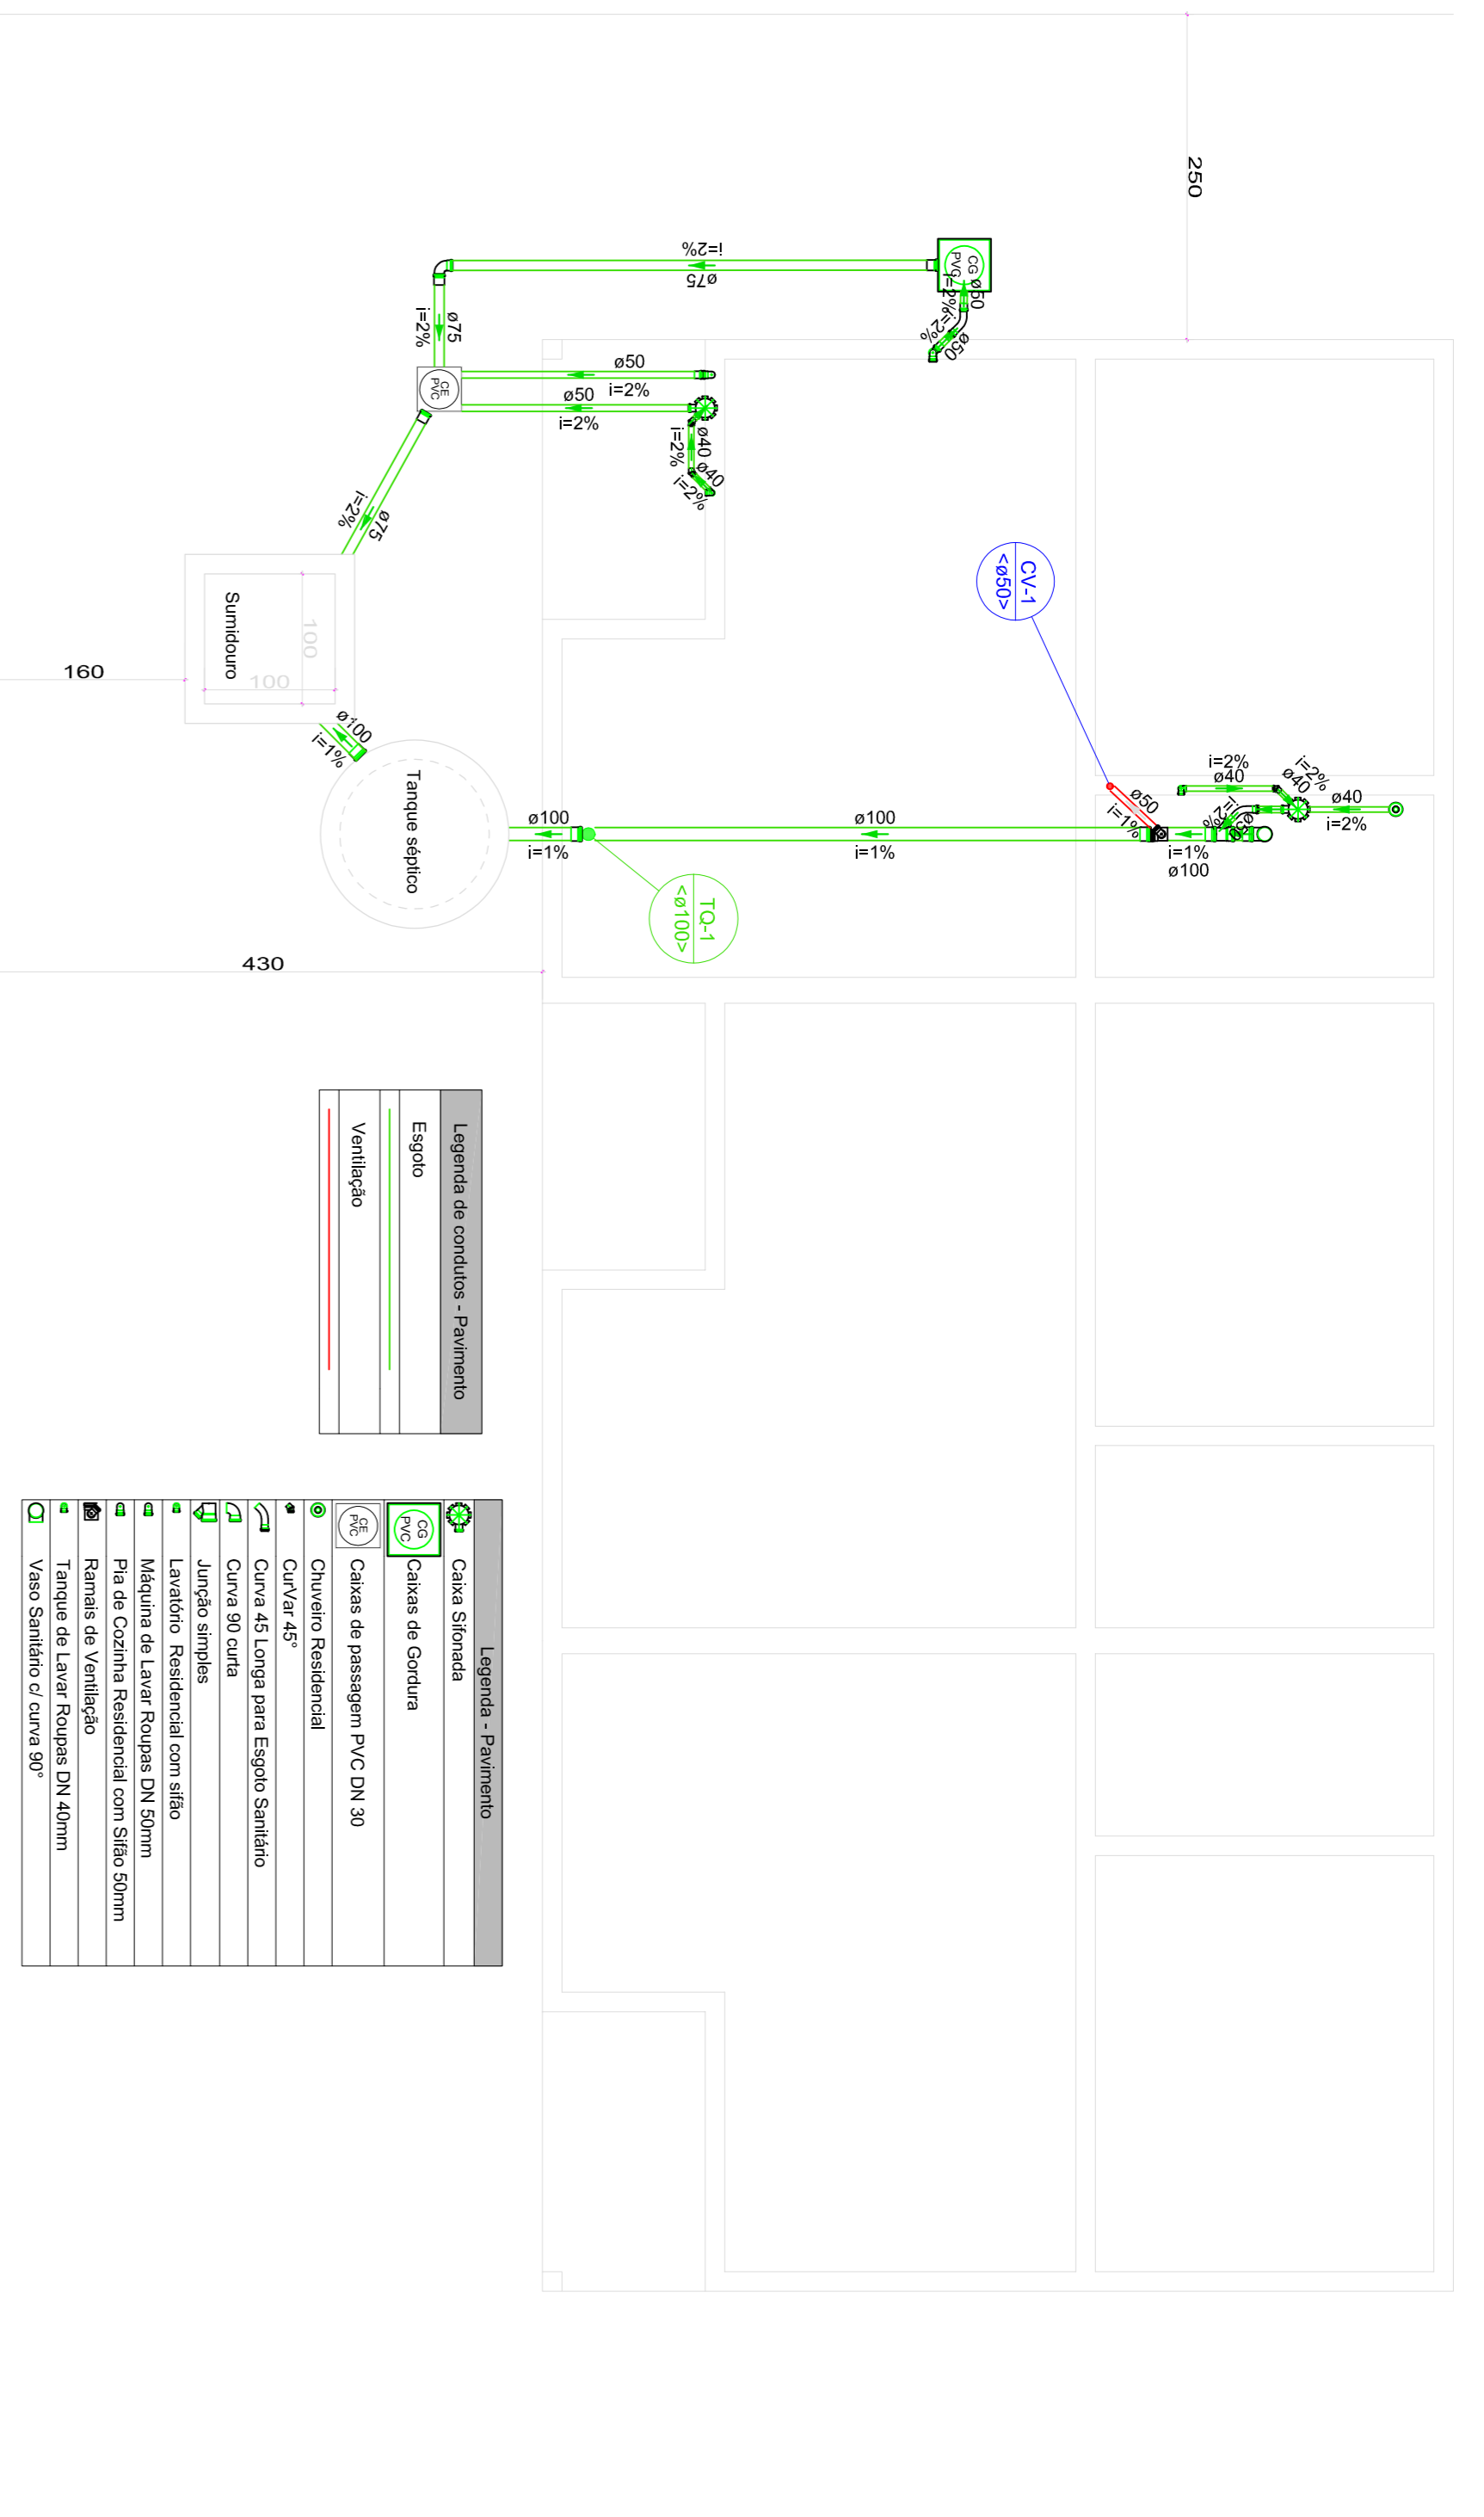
250

i=2%
ø75

ø50
i=2%
ø50

ø75
i=2%

ø50
i=2%
ø50
i=2%

ø40
i=2%
ø40
i=2%

i=2%
ø75

CV-1
<ø50>

Sumidouro
100
100

160

ø100
i=1%

Tanque séptico

ø100
i=1%

ø100
i=1%

ø50
i=1%

i=2%
ø40
i=2%
ø40
ø40
i=2%
i=1%
ø100

TQ-1
<ø100>

430

Legenda de condutos - Pavimento
Esgoto
Ventilação

Legenda - Pavimento
Caixa Sifonada
CG PVC Caixas de Gordura
CE PVC Caixas de passagem PVC DN 30
Chuveiro Residencial
CurVar 45°
Curva 45 Longa para Esgoto Sanitário
Curva 90 curta
Junção simples
Lavatório Residencial com sifão
Máquina de Lavar Roupas DN 50mm
Pia de Cozinha Residencial com Sifão 50mm
Ramais de Ventilação
Tanque de Lavar Roupas DN 40mm
Vaso Sanitário c/ curva 90°